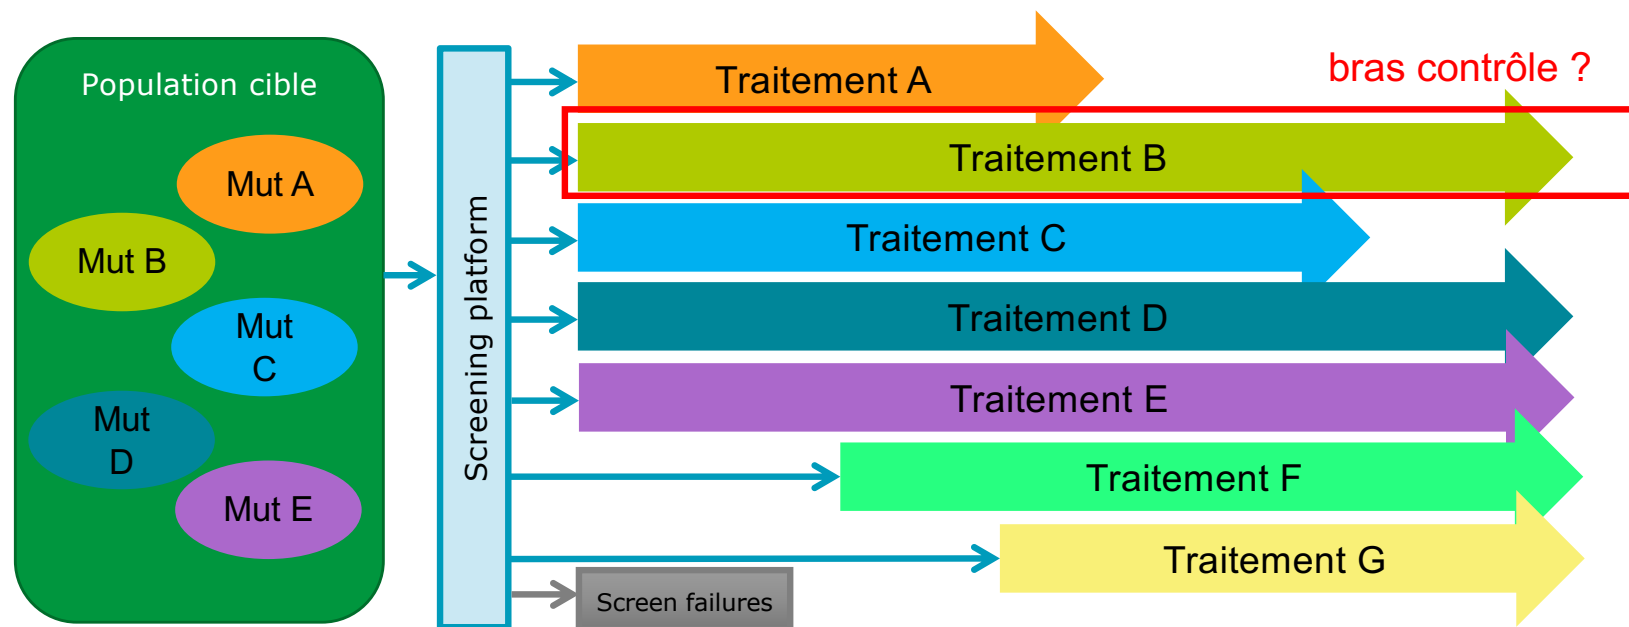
Population cible

Mut A

Mut B

Mut C

Mut D

Mut E

Screening platform

Traitement A

bras contrôle ?

Traitement B

Traitement C

Traitement D

Traitement E

Traitement F

Traitement G

Screen failures